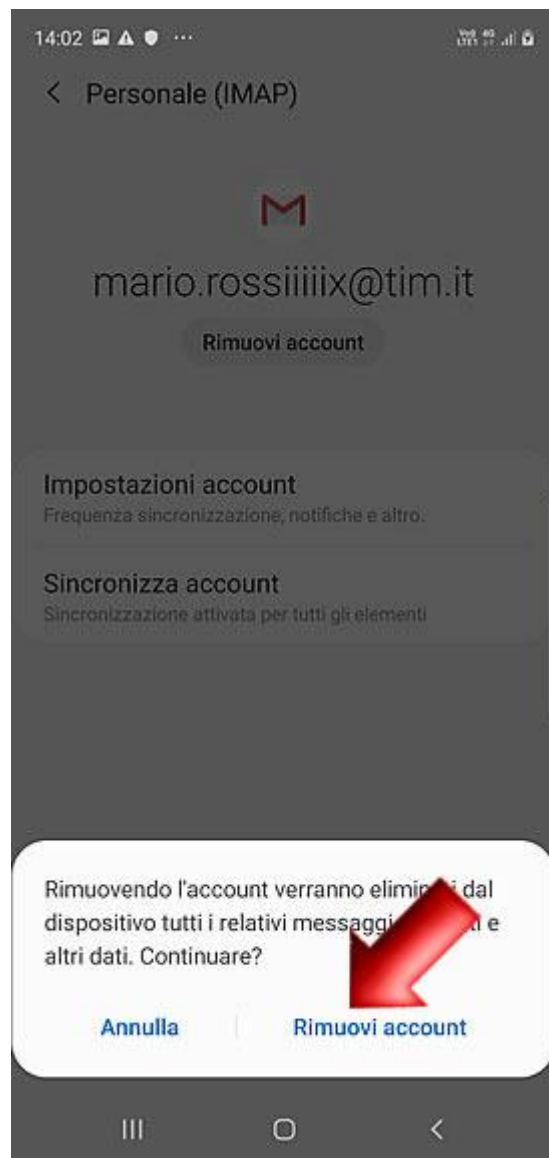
14:02

< Personale (IMAP)

M

mario.rossiiiiix@tim.it

Rimuovi account

Impostazioni account
Frequenza sincronizzazione, notifiche e altro.

Sincronizza account
Sincronizzazione attivata per tutti gli elementi

Rimuovendo l'account verranno elimin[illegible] dal dispositivo tutti i relativi messaggi, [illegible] e altri dati. Continuare?

Annulla Rimuovi account